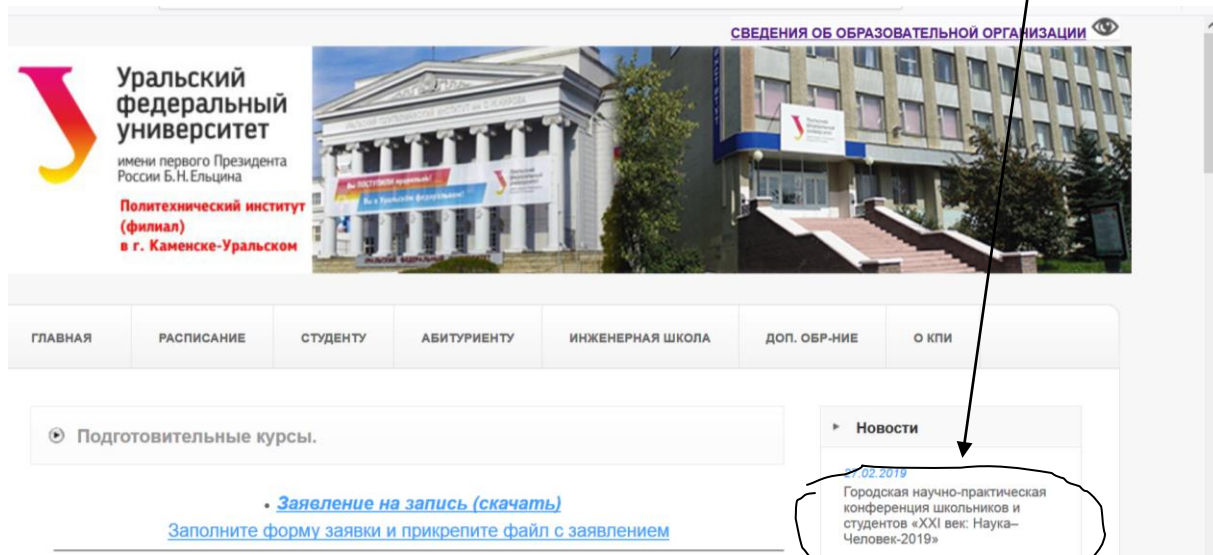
СВЕДЕНИЯ ОБ ОБРАЗОВАТЕЛЬНОЙ ОРГАНИЗАЦИИ

Уральский федеральный университет
имени первого Президента России Б.Н.Ельцина

Политехнический институт (филиал) в г. Каменске-Уральском

Вы ПОСТУПИЛИ правильно!
Вы в Уральском федеральном!

ГЛАВНАЯ | РАСПИСАНИЕ | СТУДЕНТУ | АБИТУРИЕНТУ | ИНЖЕНЕРНАЯ ШКОЛА | ДОП. ОБР-НИЕ | О КПИ

Подготовительные курсы.

• Заявление на запись (скачать)
Заполните форму заявки и прикрепите файл с заявлением

Новости

27.02.2019
Городская научно-практическая конференция школьников и студентов «XXI век: Наука–Человек-2019»